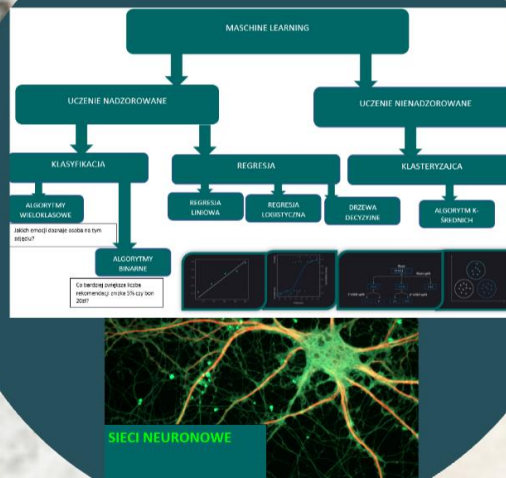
MASCHINE LEARNING

UCZENIE NADZOROWANE

UCZENIE NIENADZOROWANE

KLASYFIKACJA

REGRESJA

KLASTERYZAJCA

ALGORYTMY WIELOKLASOWE

Jakich emocji doznaje osoba na tym zdjęciu?

REGRESJA LINIOWA

REGRESJA LOGISTYCZNA

DRZEWA DECYZYJNE

ALGORYTM K-ŚREDNICH

ALGORYTMY BINARNE

Co bardziej zwiększa liczba rekomendacji: zniżka 5% czy bon 20zł?

SIECI NEURONOWE